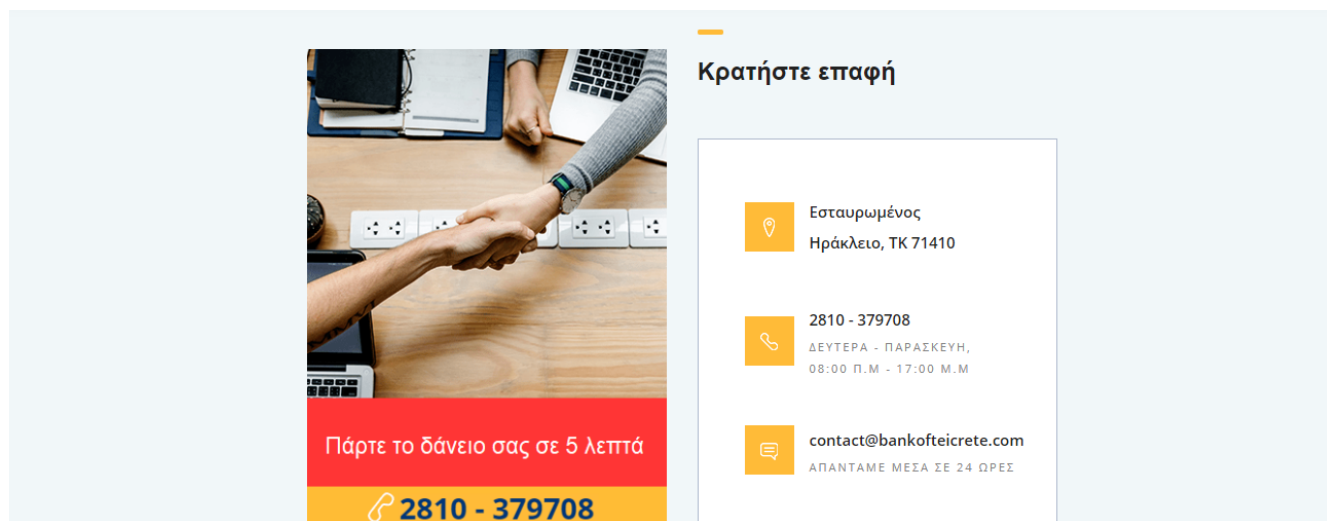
Πάρτε το δάνειο σας σε 5 λεπτά

2810 - 379708

Κρατήστε επαφή

Εσταυρωμένος
Ηράκλειο, ΤΚ 71410

2810 - 379708
ΔΕΥΤΕΡΑ - ΠΑΡΑΣΚΕΥΗ, 08:00 Π.Μ - 17:00 Μ.Μ

contact@bankofteicrete.com
ΑΠΑΝΤΑΜΕ ΜΕΣΑ ΣΕ 24 ΩΡΕΣ